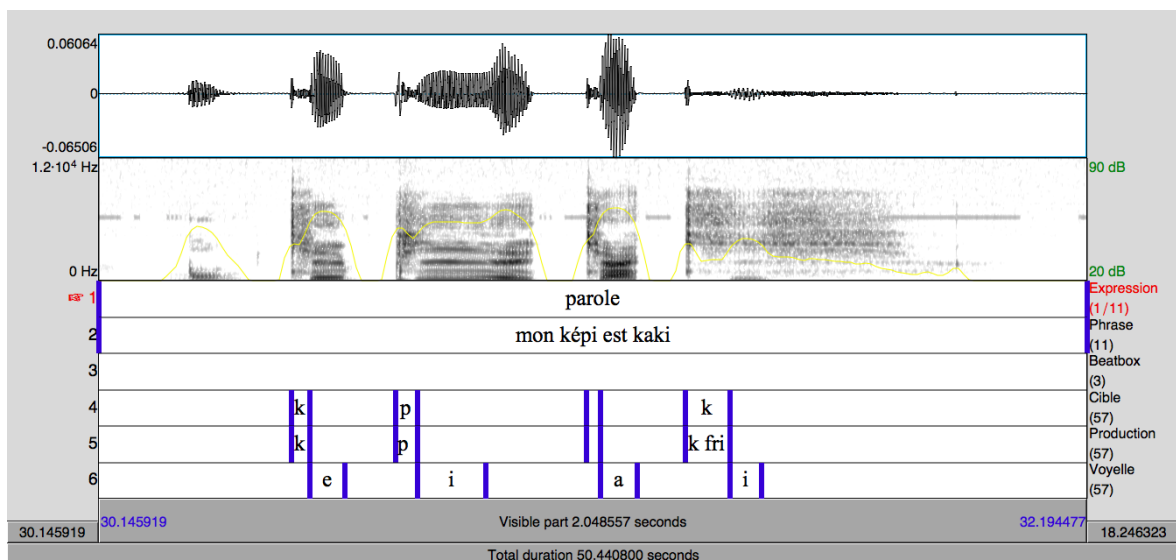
0.06064
0
-0.06506
1.2·10$^4$ Hz
0 Hz
90 dB
20 dB
1
parole
Expression
(1/11)
2
mon képi est kaki
Phrase
(11)
3
Beatbox
(3)
4
k p k
Cible
(57)
5
k p k fri
Production
(57)
6
e i a i
Voyelle
(57)
30.145919
30.145919
Visible part 2.048557 seconds
32.194477
18.246323
Total duration 50.440800 seconds